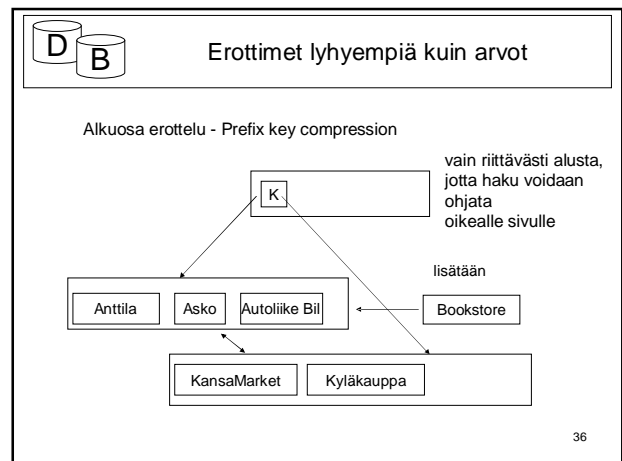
D B

Erottimet lyhyempiä kuin arvot

Alkuosa erottelu - Prefix key compression

K

vain riittävästi alusta, jotta haku voidaan ohjata oikealle sivulle

lisätään

Anttila

Asko

Autoliike Bil

Bookstore

KansaMarket

Kyläkauppa

36